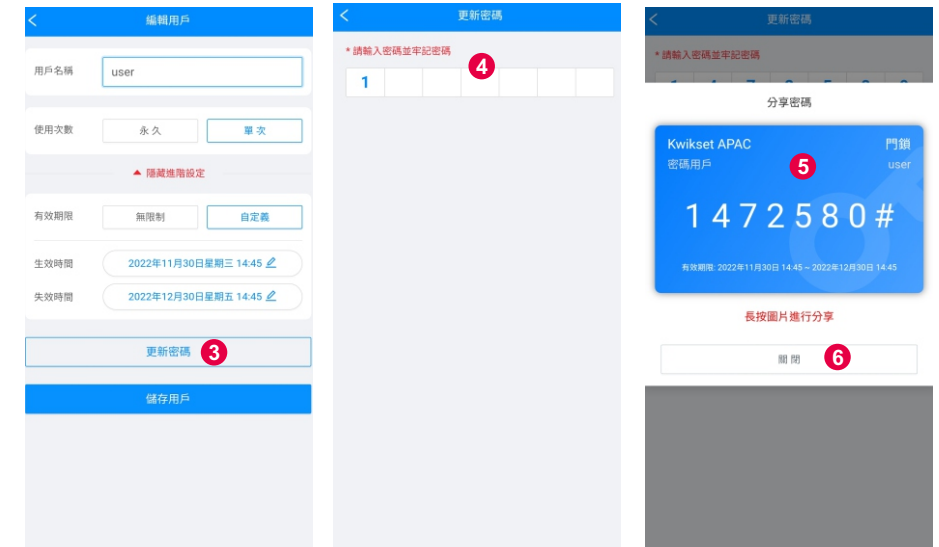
編輯用戶

用戶名稱 user

使用次數 永久 單次

隱藏進階設定

有效期限 無限制 自定義

生效時間 2022年11月30日星期三 14:45

失效時間 2022年12月30日星期五 14:45

更新密碼 3

儲存用戶

更新密碼

* 請輸入密碼並牢記密碼 4

1

更新密碼

* 請輸入密碼並牢記密碼

分享密碼

Kwikset APAC 門鎖
密碼用戶 5 user

1472580#

有效期限: 2022年11月30日 14:45 ~ 2022年12月30日 14:45

長按圖片進行分享

關閉 6